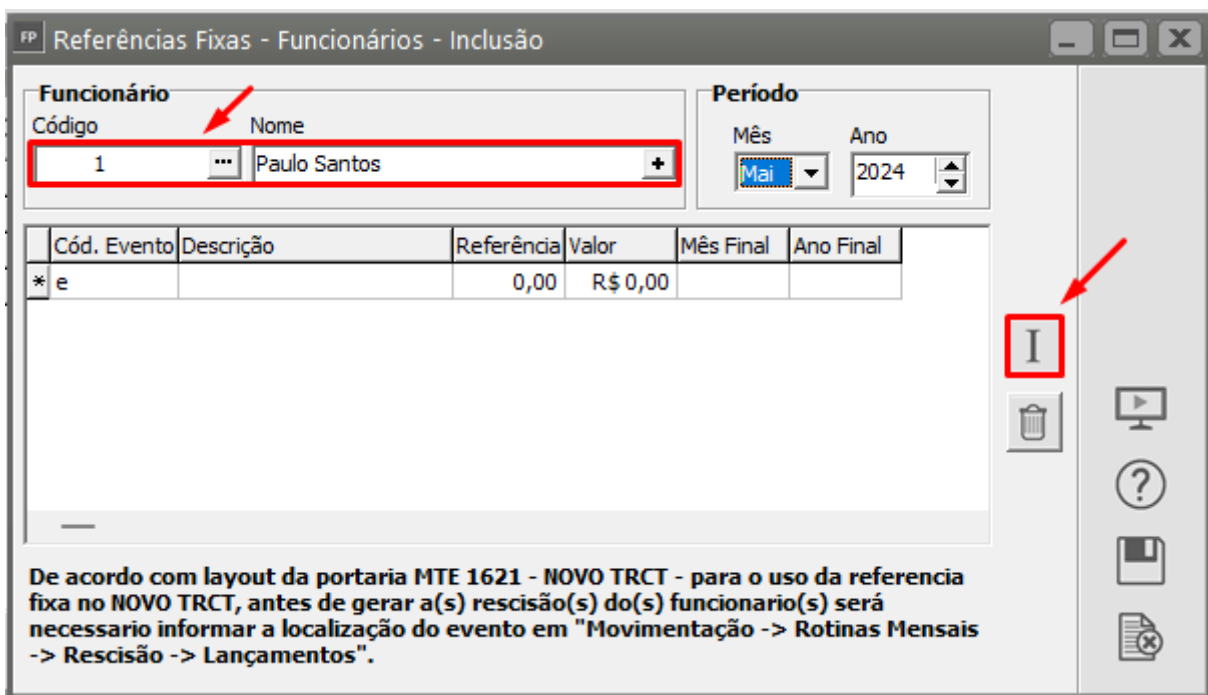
FP Referências Fixas - Funcionários - Inclusão

Funcionário
Código
1
Nome
Paulo Santos

Período
Mês
Mai
Ano
2024

| | Cód. Evento | Descrição | Referência | Valor | Mês Final | Ano Final |
|---|---|---|---|---|---|---|
| * | e | | 0,00 | R$ 0,00 | | |

I

De acordo com layout da portaria MTE 1621 - NOVO TRCT - para o uso da referencia fixa no NOVO TRCT, antes de gerar a(s) rescisão(s) do(s) funcionario(s) será necessario informar a localização do evento em "Movimentação -> Rotinas Mensais -> Rescisão -> Lançamentos".